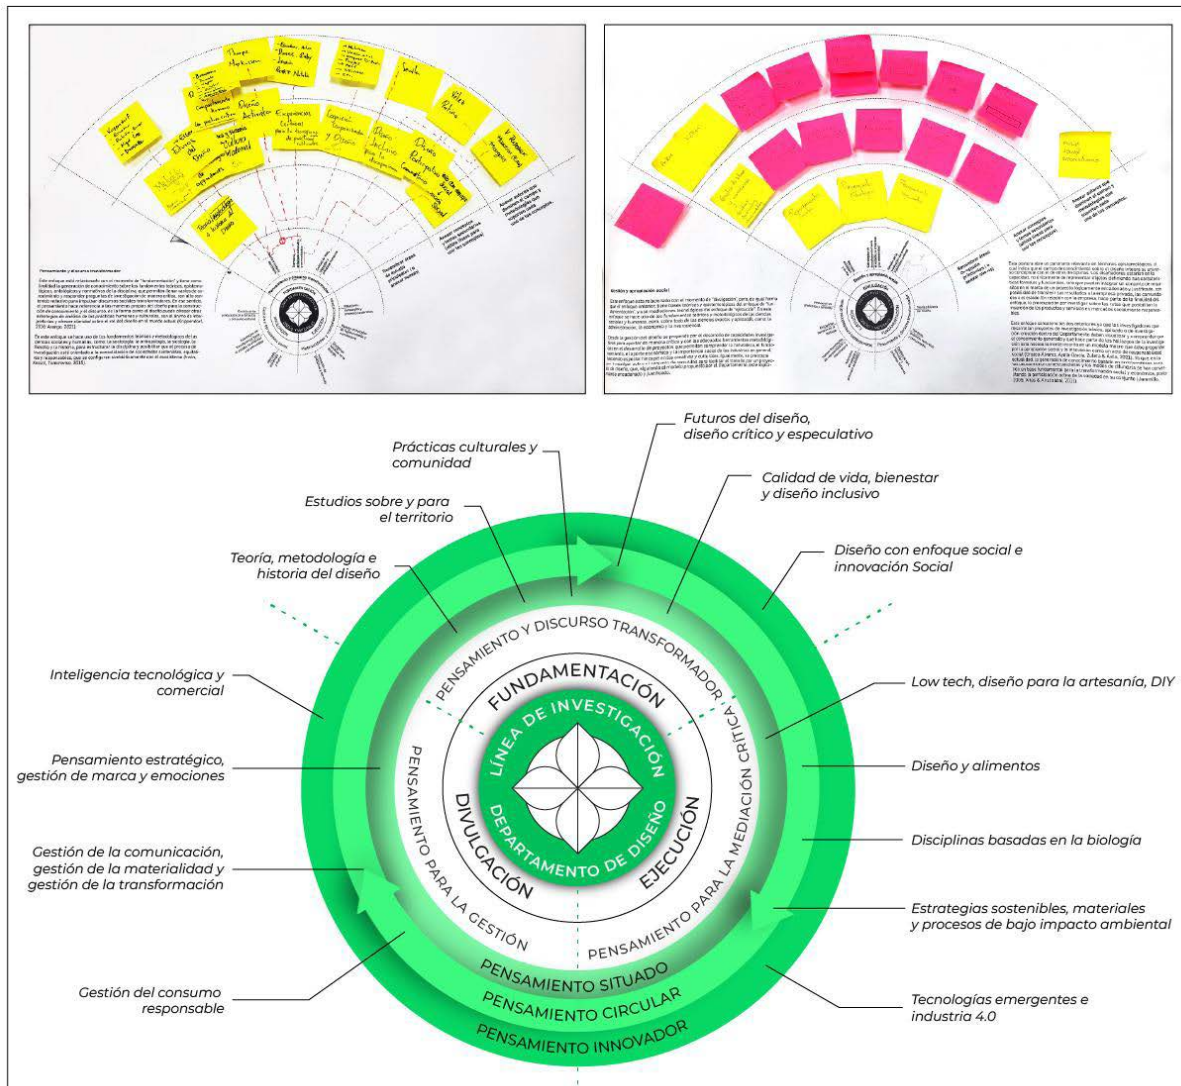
Futuros del diseño, diseño crítico y especulativo

Prácticas culturales y comunidad

Calidad de vida, bienestar y diseño inclusivo

Estudios sobre y para el territorio

Diseño con enfoque social e innovación Social

Teoría, metodología e historia del diseño

Inteligencia tecnológica y comercial

Low tech, diseño para la artesanía, DIY

Pensamiento estratégico, gestión de marca y emociones

Diseño y alimentos

Disciplinas basadas en la biología

Gestión de la comunicación, gestión de la materialidad y gestión de la transformación

Estrategias sostenibles, materiales y procesos de bajo impacto ambiental

Gestión del consumo responsable

Tecnologías emergentes e industria 4.0

PENSAMIENTO Y DISCURSO TRANSFORMADOR

FUNDAMENTACIÓN

LÍNEA DE INVESTIGACIÓN

DEPARTAMENTO DE DISEÑO

PENSAMIENTO PARA LA MEDIACIÓN CRÍTICA

EJECUCIÓN

DIVULGACIÓN

PENSAMIENTO PARA LA GESTIÓN

PENSAMIENTO SITUADO

PENSAMIENTO CIRCULAR

PENSAMIENTO INNOVADOR

Pensamiento y discurso transformador

Gestión y apropiación social

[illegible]